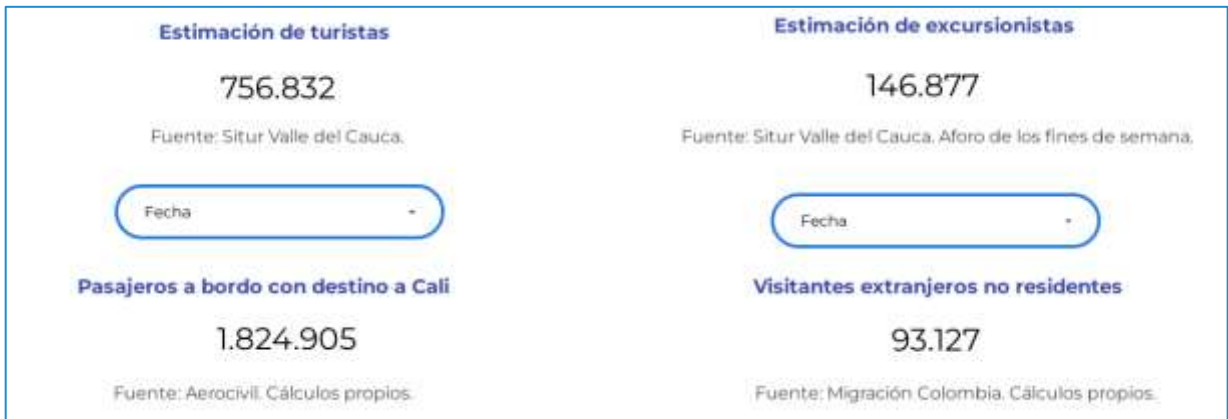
Estimación de turistas

756.832

Fuente: Situr Valle del Cauca.

Fecha

Pasajeros a bordo con destino a Cali

1.824.905

Fuente: Aerocivil. Cálculos propios.

Estimación de excursionistas

146.877

Fuente: Situr Valle del Cauca. Aforo de los fines de semana.

Fecha

Visitantes extranjeros no residentes

93.127

Fuente: Migración Colombia. Cálculos propios.